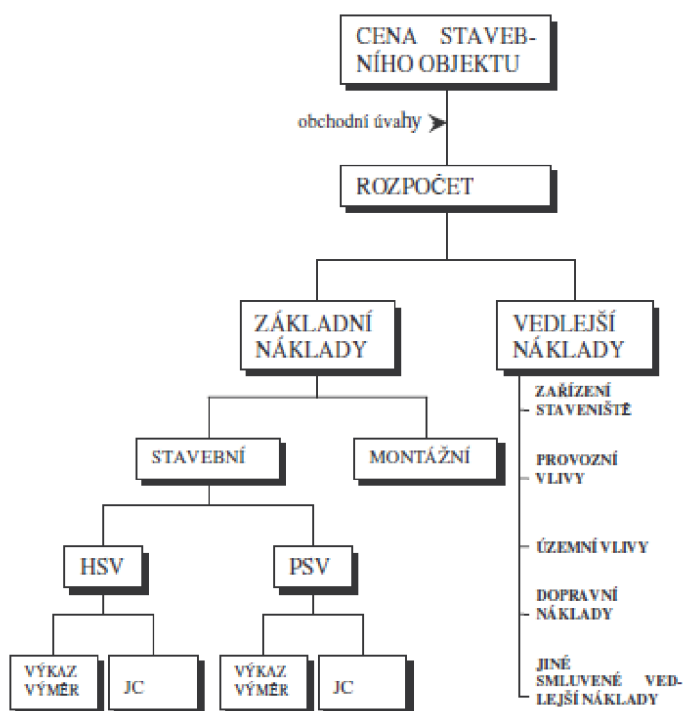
CENA STAVEBNÍHO OBJEKTU

obchodní úvahy

ROZPOČET

ZÁKLADNÍ NÁKLADY

VEDLEJŠÍ NÁKLADY

ZAŘÍZENÍ STAVENIŠTĚ

PROVOZNÍ VLIVY

ÚZEMNÍ VLIVY

DOPRAVNÍ NÁKLADY

JINÉ SMLUVENÉ VEDLEJŠÍ NÁKLADY

STAVEBNÍ

MONTÁŽNÍ

HSV

PSV

VÝKAZ VÝMĚR

JC

VÝKAZ VÝMĚR

JC